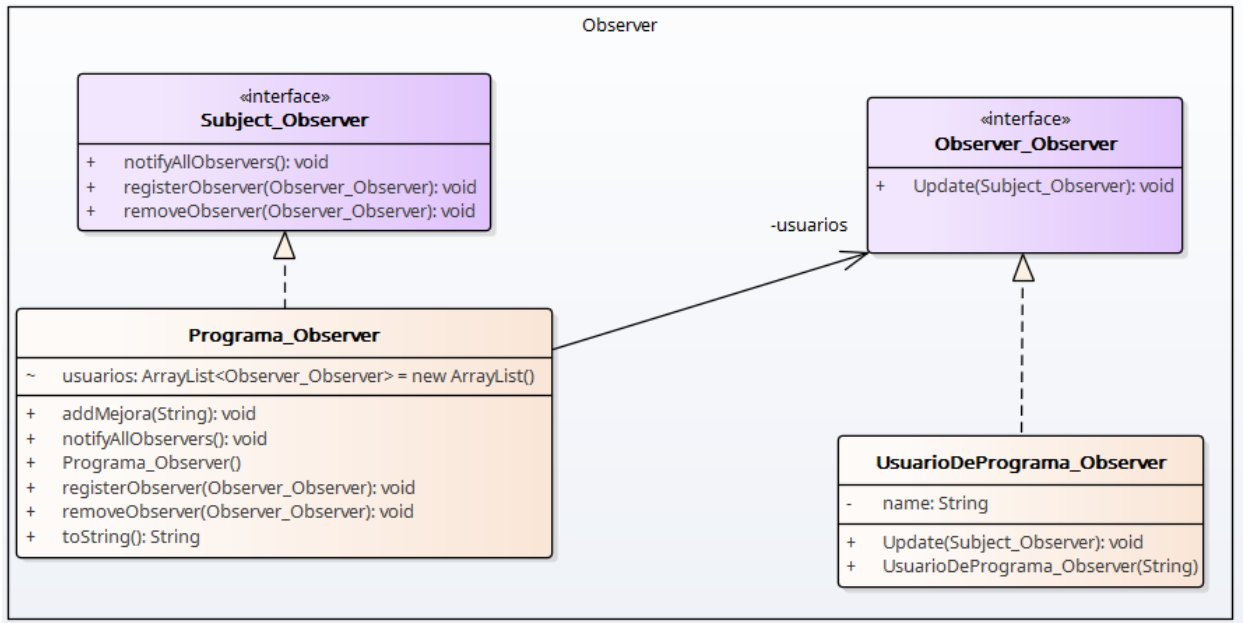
Observer

«interface»
Subject_Observer

+ notifyAllObservers(): void
+ registerObserver(Observer_Observer): void
+ removeObserver(Observer_Observer): void

«interface»
Observer_Observer

+ Update(Subject_Observer): void

-usuarios

Programa_Observer

~ usuarios: ArrayList<Observer_Observer> = new ArrayList()

+ addMejora(String): void
+ notifyAllObservers(): void
+ Programa_Observer()
+ registerObserver(Observer_Observer): void
+ removeObserver(Observer_Observer): void
+ toString(): String

UsuarioDePrograma_Observer

- name: String

+ Update(Subject_Observer): void
+ UsuarioDePrograma_Observer(String)